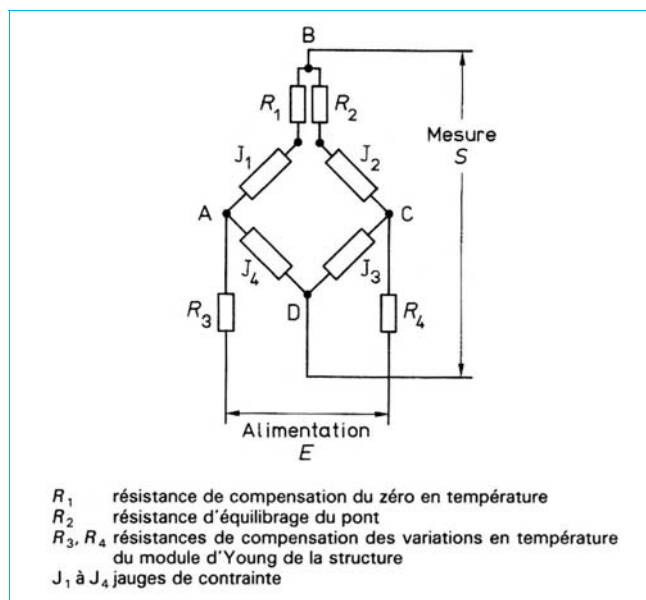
B

$R_1$

$R_2$

$J_1$

$J_2$

Mesure

$S$

A

C

$J_4$

$J_3$

$R_3$

D

$R_4$

Alimentation

$E$

$R_1$ résistance de compensation du zéro en température
$R_2$ résistance d'équilibrage du pont
$R_3$, $R_4$ résistances de compensation des variations en température du module d'Young de la structure
$J_1$ à $J_4$ jauges de contrainte